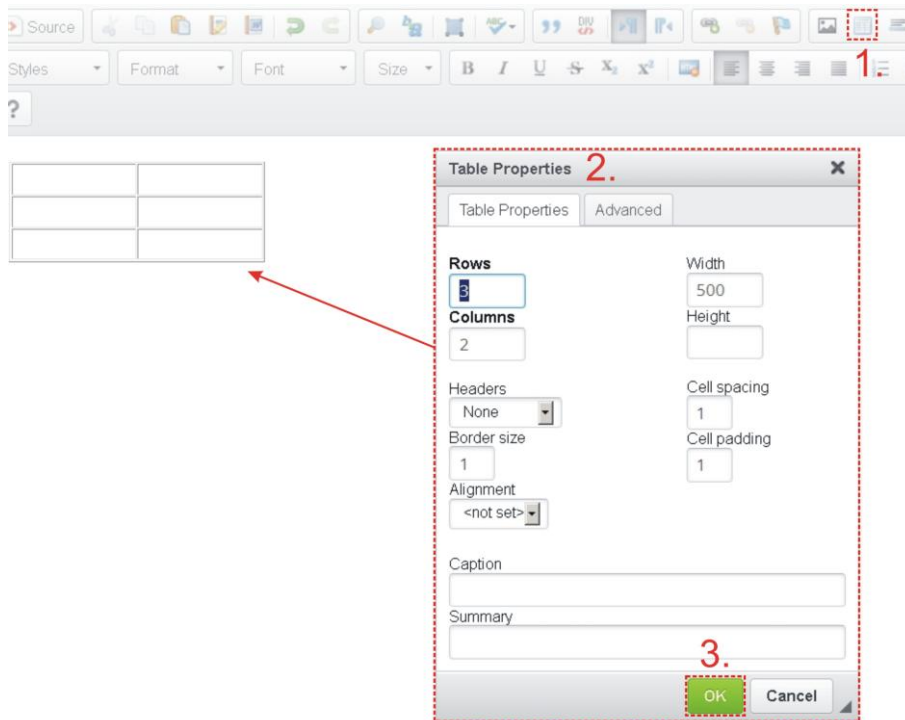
Source

Styles
Format
Font
Size
B I U S $X_2$ $X^2$

1.

?

Table Properties 2.

Table Properties | Advanced

Rows
3
Columns
2

Width
500
Height

Headers
None

Border size
1

Alignment
<not set>

Cell spacing
1
Cell padding
1

Caption

Summary

3.

OK
Cancel